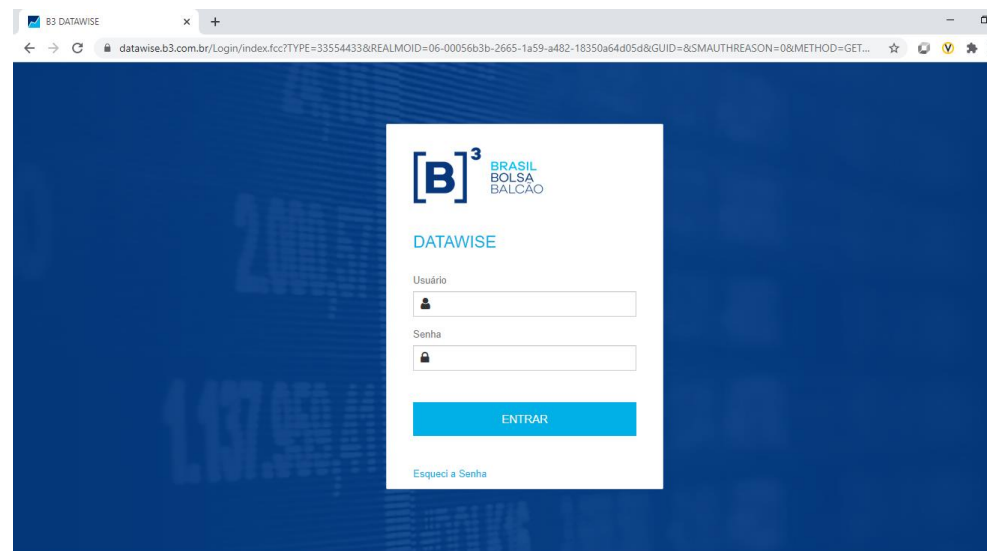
B3 DATAWISE

datawise.b3.com.br/Login/index.fcc?TYPE=33554433&REALMOID=06-00056b3b-2665-1a59-a482-18350a64d05d&GUID=&SMAUTHREASON=0&METHOD=GET...

[B]³ BRASIL BOLSA BALCÃO

DATAWISE

Usuário

Senha

ENTRAR

Esqueci a Senha